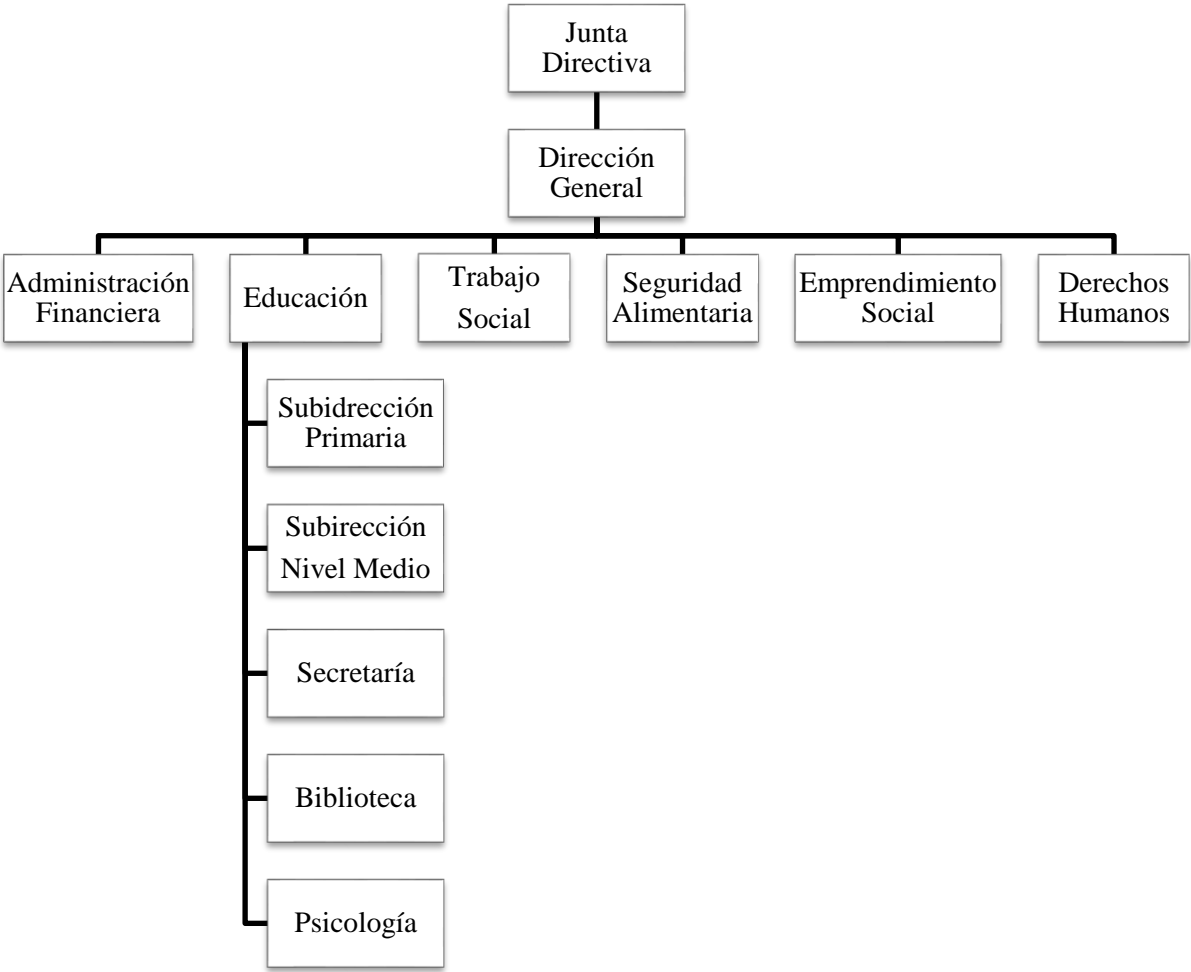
Junta Directiva

Dirección General

Administración Financiera

Educación

Trabajo Social

Seguridad Alimentaria

Emprendimiento Social

Derechos Humanos

Subidrección Primaria

Subirección Nivel Medio

Secretaría

Biblioteca

Psicología